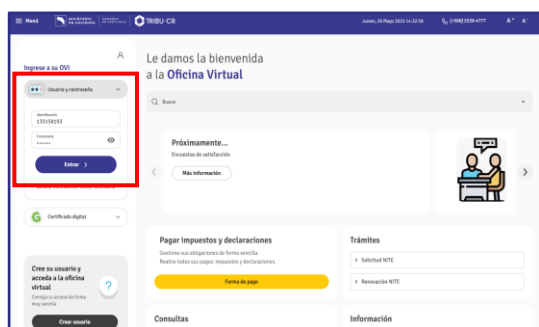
☰ Menú MINISTERIO DE HACIENDA TRIBU-CR Jueves, 29 Mayo 2025 14:32:30 (+506) 2539-4777 A⁺ A⁻

Ingrese a su OVI

Usuario y contraseña

Identificación
135158193

Contraseña
••••••

Entrar >

Certificado digital

Cree su usuario y acceda a la oficina virtual
Consiga su acceso de forma muy sencilla.

Crear usuario

Le damos la bienvenida a la Oficina Virtual

Buscar

Próximamente...
Encuestas de satisfacción

Más información

Pagar impuestos y declaraciones
Gestione sus obligaciones de forma sencilla.
Realice todos sus pagos: impuestos y declaraciones.

Forma de pago

Trámites
> Solicitud NITE
> Renovación NITE

Consultas

Información